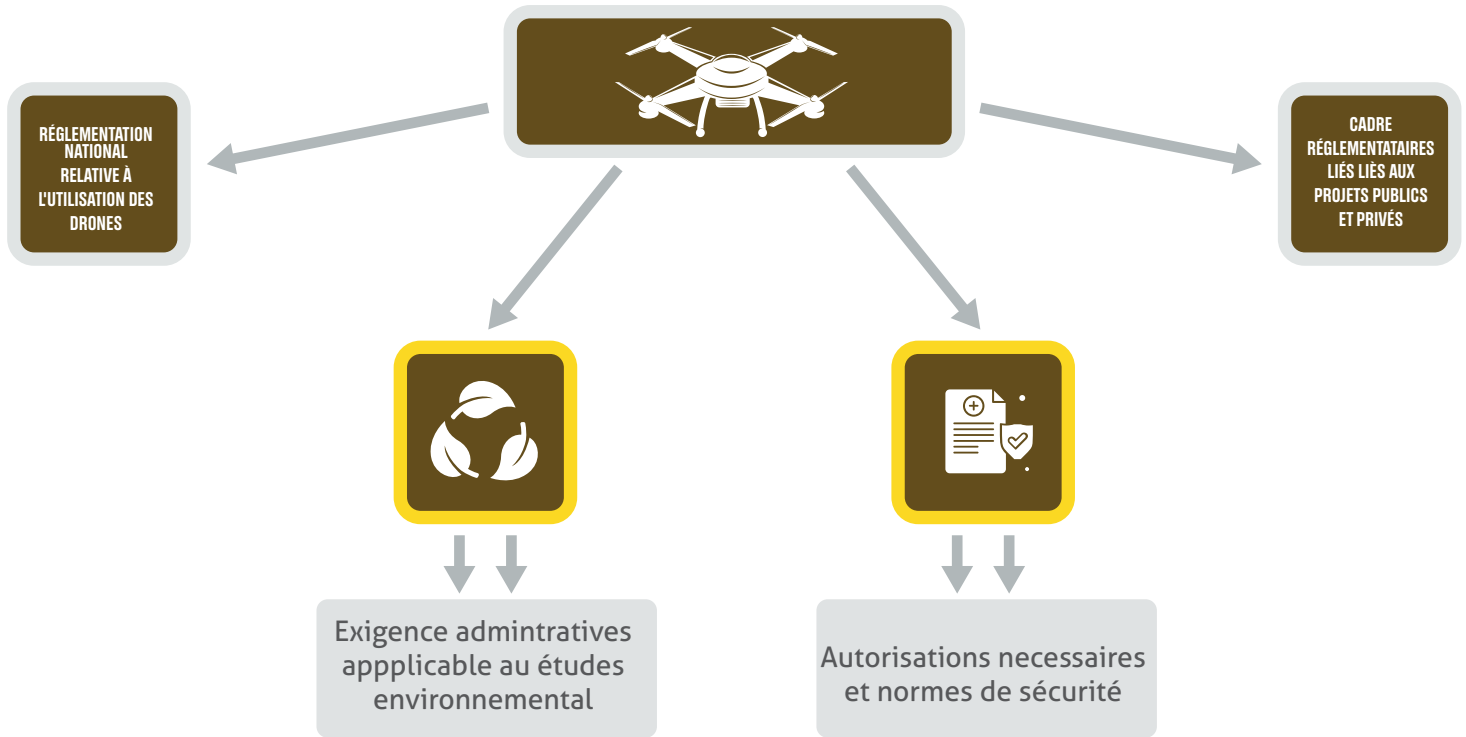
RÉGLEMENTATION NATIONAL RELATIVE À L'UTILISATION DES DRONES

CADRE RÉGLEMENTATAIRES LIÉS LIÈS AUX PROJETS PUBLICS ET PRIVÉS

Exigence admintratives appplicable au études environnemental

Autorisations necessaires et normes de sécurité